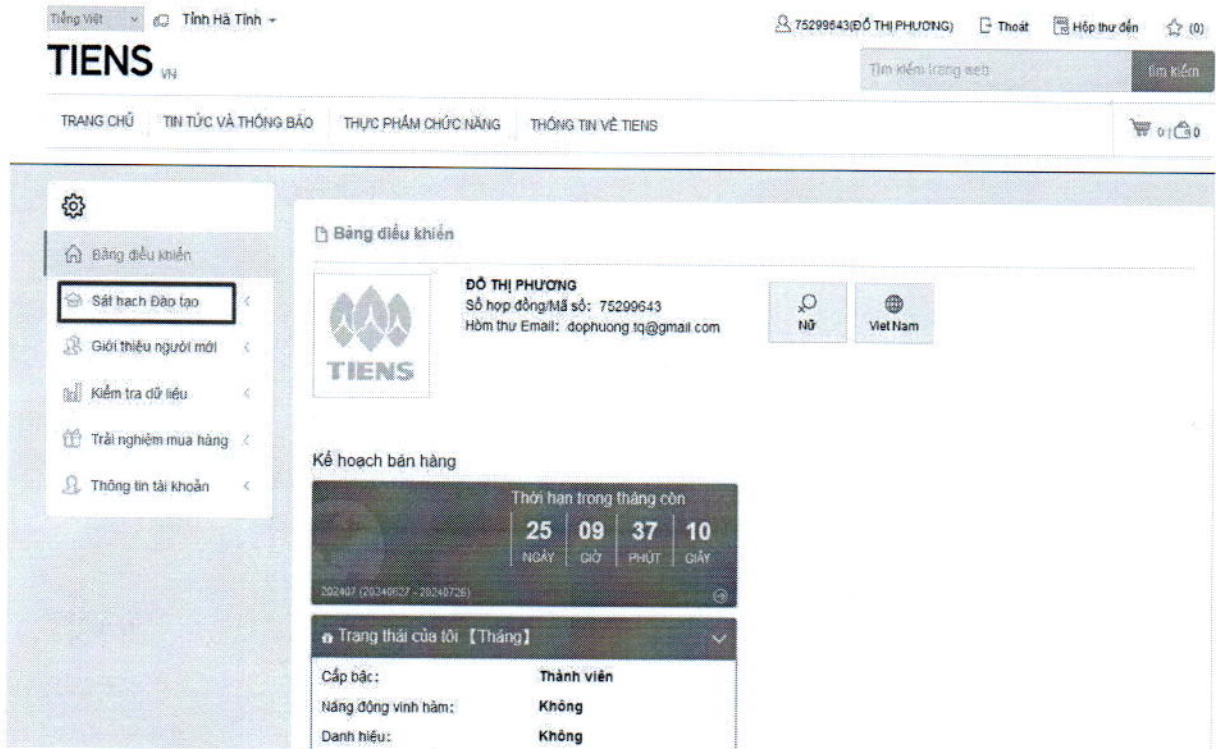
Tiếng Việt Tỉnh Hà Tĩnh
TIENS VN

75299643(ĐỖ THỊ PHƯƠNG) Thoát Hộp thư đến (0)

Tìm kiếm trong web Tìm kiếm

TRANG CHỦ TIN TỨC VÀ THÔNG BÁO THỰC PHẨM CHỨC NĂNG THÔNG TIN VỀ TIENS

0 | 0

Bảng điều khiển
Sát hạch Đào tạo
Giới thiệu người mới
Kiểm tra dữ liệu
Trải nghiệm mua hàng
Thông tin tài khoản

Bảng điều khiển

TIENS

ĐỖ THỊ PHƯƠNG
Số hợp đồng/Mã số: 75299643
Hòm thư Email: dophuong.tq@gmail.com

Nữ
Viet Nam

Kế hoạch bán hàng

Thời hạn trong tháng còn
25 NGÀY 09 GIỜ 37 PHÚT 10 GIÂY

202407 (20240627 - 20240726)

Trạng thái của tôi【Tháng】

| | |
|---|---|
| Cấp bậc: | Thành viên |
| Năng động vinh hàm: | Không |
| Danh hiệu: | Không |